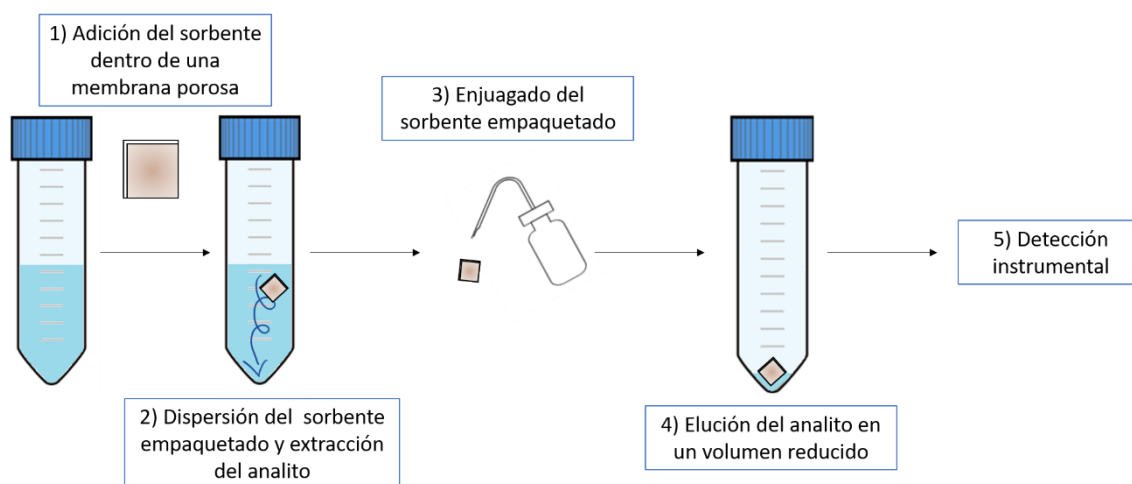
1) Adición del sorbente dentro de una membrana porosa

3) Enjuagado del sorbente empaquetado

5) Detección instrumental

2) Dispersión del sorbente empaquetado y extracción del analito

4) Elución del analito en un volumen reducido